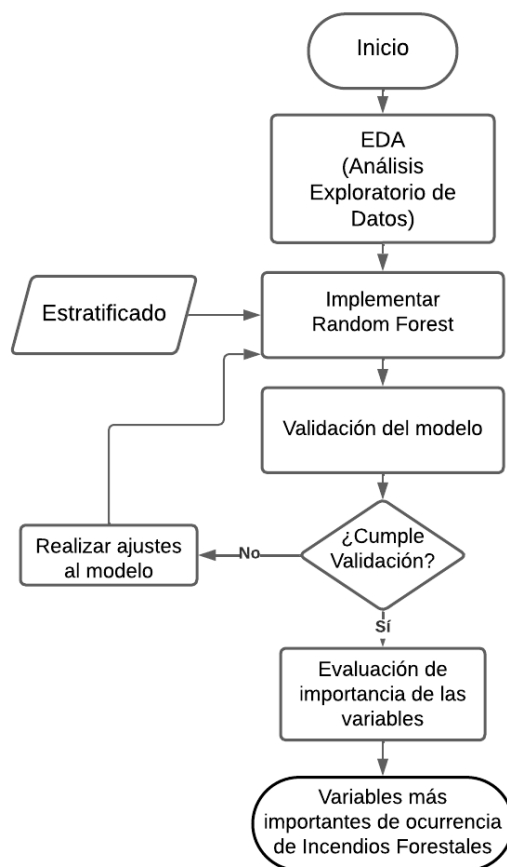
Inicio

EDA (Análisis Exploratorio de Datos)

Estratificado

Implementar Random Forest

Validación del modelo

Realizar ajustes al modelo

No

¿Cumple Validación?

Sí

Evaluación de importancia de las variables

Variables más importantes de ocurrencia de Incendios Forestales